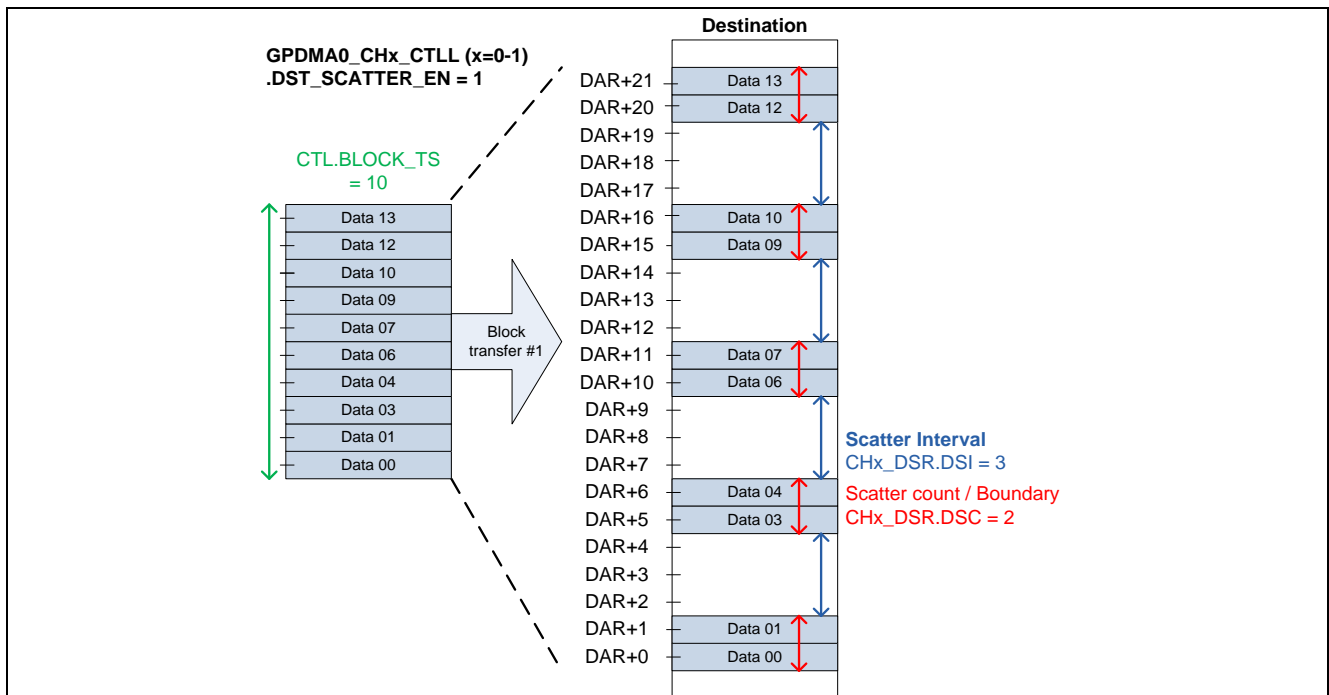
GPDMA0_CHx_CTLL (x=0-1)
.DST_SCATTER_EN = 1

CTL.BLOCK_TS
= 10

Data 13
Data 12
Data 10
Data 09
Data 07
Data 06
Data 04
Data 03
Data 01
Data 00

Block
transfer #1

Destination

DAR+21 Data 13
DAR+20 Data 12
DAR+19
DAR+18
DAR+17
DAR+16 Data 10
DAR+15 Data 09
DAR+14
DAR+13
DAR+12
DAR+11 Data 07
DAR+10 Data 06
DAR+9
DAR+8
DAR+7
DAR+6 Data 04
DAR+5 Data 03
DAR+4
DAR+3
DAR+2
DAR+1 Data 01
DAR+0 Data 00

Scatter Interval
CHx_DSR.DSI = 3

Scatter count / Boundary
CHx_DSR.DSC = 2